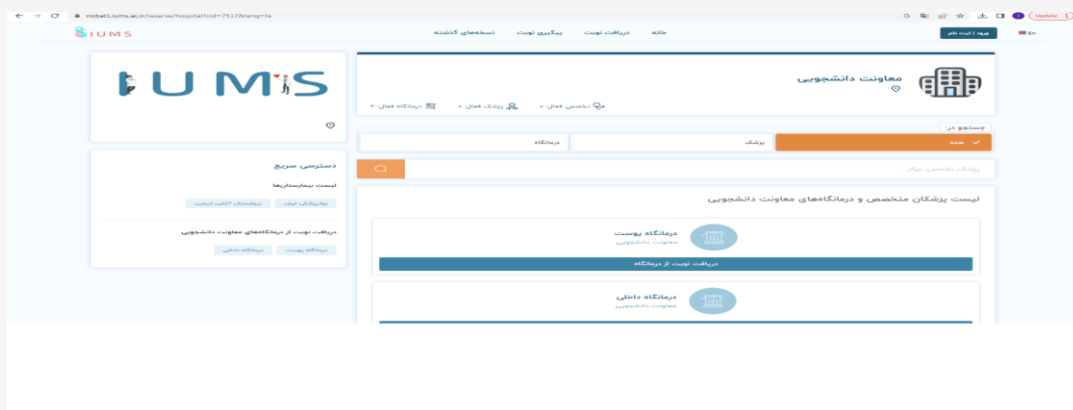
nobat1.iums.ac.ir/reserve/hospital?cid=7517&lang=fa

Update

IUMS

خانه دریافت نوبت پیگیری نوبت نسخه‌های گذشته

ورود | ثبت نام

En

IUMS

معاونت دانشجویی

تخصص فعال: ۸ پزشک فعال: ۸ درمانگاه فعال: ۲

جستجو در:

همه پزشک درمانگاه

پزشک، تخصص، مرکز...

لیست پزشکان متخصص و درمانگاه‌های معاونت دانشجویی

درمانگاه پوست
معاونت دانشجویی

دریافت نوبت از درمانگاه

درمانگاه داخلی
معاونت دانشجویی

دسترسی سریع

لیست بیمارستان‌ها

بیمارستان فیروزگر بیمارستان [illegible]

دریافت نوبت از درمانگاه‌های معاونت دانشجویی

درمانگاه پوست درمانگاه داخلی